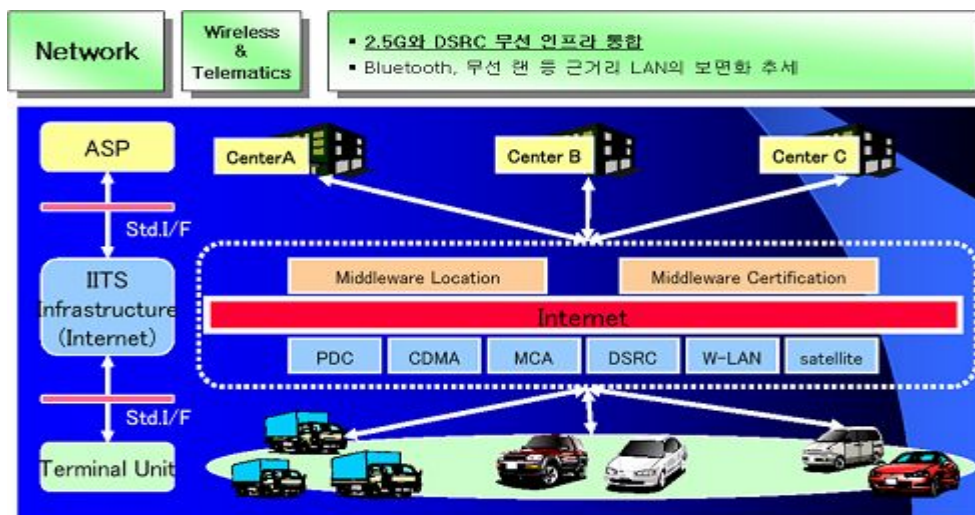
Network

Wireless & Telematics

▪ 2.5G와 DSRC 무선 인프라 통합
▪ Bluetooth, 무선 랜 등 근거리 LAN의 보편화 추세

ASP

Std.I/F

IITS Infrastructure (Internet)

Std.I/F

Terminal Unit

CenterA

Center B

Center C

Middleware Location

Middleware Certification

Internet

PDC

CDMA

MCA

DSRC

W-LAN

satellite